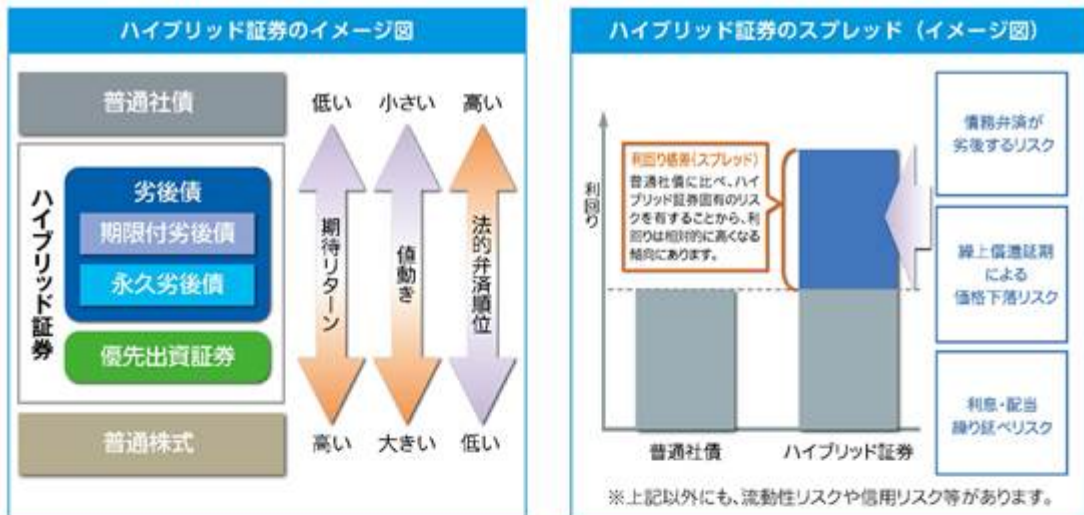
ハイブリッド証券のイメージ図

普通社債

ハイブリッド証券

劣後債

期限付劣後債

永久劣後債

優先出資証券

普通株式

低い 小さい 高い

期待リターン

値動き

法的弁済順位

高い 大きい 低い

ハイブリッド証券のスプレッド（イメージ図）

利回り

利回り格差(スプレッド)
普通社債に比べ、ハイブリッド証券固有のリスクを有することから、利回りは相対的に高くなる傾向にあります。

債務弁済が劣後するリスク

繰上償還延期による価格下落リスク

利息・配当繰り延べリスク

普通社債

ハイブリッド証券

※上記以外にも、流動性リスクや信用リスク等があります。